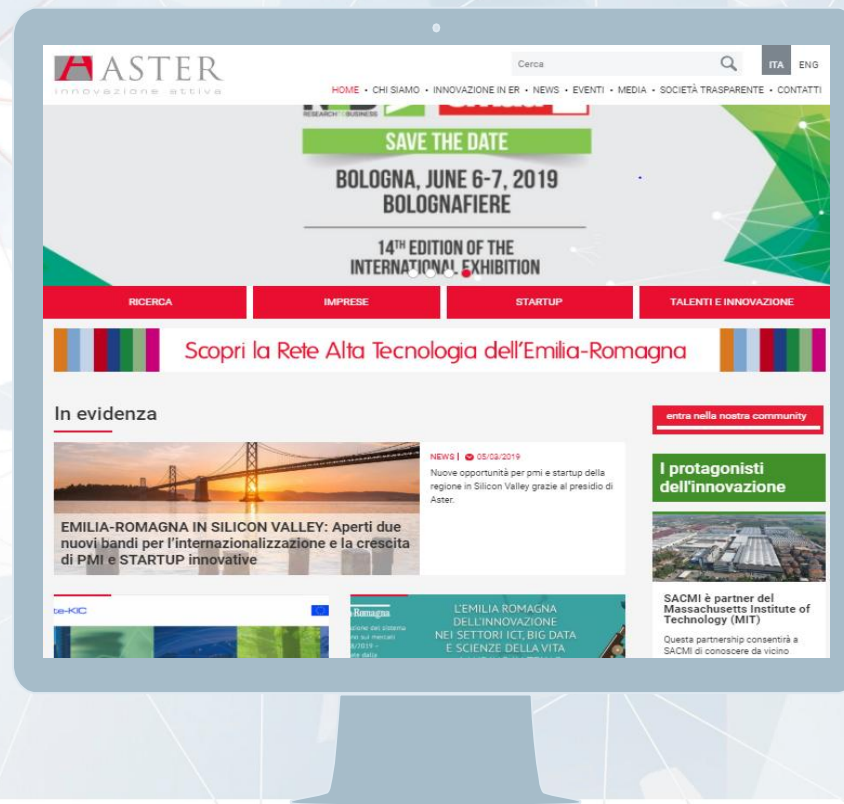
ASTER
innovazione attiva

Cerca

ITA ENG

HOME • CHI SIAMO • INNOVAZIONE IN ER • NEWS • EVENTI • MEDIA • SOCIETÀ TRASPARENTE • CONTATTI

RESEARCH BUSINESS

SAVE THE DATE

BOLOGNA, JUNE 6-7, 2019
BOLOGNAFIERE

14TH EDITION OF THE INTERNATIONAL EXHIBITION

RICERCA | IMPRESE | STARTUP | TALENTI E INNOVAZIONE

Scopri la Rete Alta Tecnologia dell'Emilia-Romagna

In evidenza

EMILIA-ROMAGNA IN SILICON VALLEY: Aperti due nuovi bandi per l'internazionalizzazione e la crescita di PMI e STARTUP innovative

NEWS | 05/03/2019
Nuove opportunità per pmi e startup della regione in Silicon Valley grazie al presidio di Aster.

entra nella nostra community

I protagonisti dell'innovazione

SACMI è partner del Massachusetts Institute of Technology (MIT)

Questa partnership consentirà a SACMI di conoscere da vicino

te-KIC

Romagna
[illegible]

L'EMILIA ROMAGNA DELL'INNOVAZIONE NEI SETTORI ICT, BIG DATA E SCIENZE DELLA VITA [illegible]